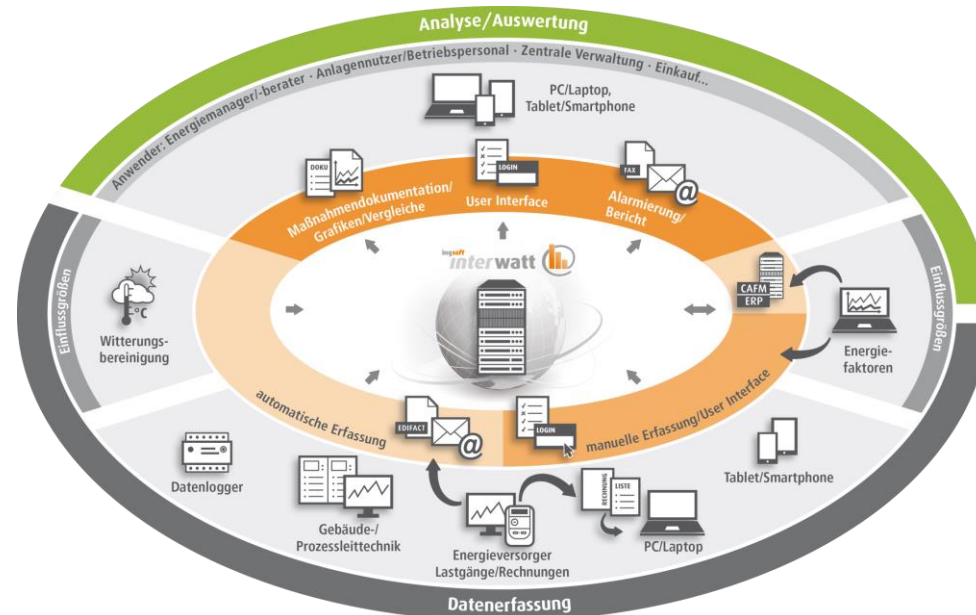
Analyse/Auswertung

Anwender: Energiemanager/-berater · Anlagennutzer/Betriebspersonal · Zentrale Verwaltung · Einkauf...

PC/Laptop, Tablet/Smartphone

DOKU

Maßnahmendokumentation/ Grafiken/Vergleiche

LOGIN

User Interface

FAX

Alarmierung/ Bericht

Einflussgrößen

Witterungsbereinigung

°C

Ingsoft interwatt

CAFM

ERP

Einflussgrößen

Energiefaktoren

automatische Erfassung

EDIFACT

LOGIN

manuelle Erfassung/User Interface

Datenlogger

Gebäude-/ Prozessleittechnik

Energieversorger Lastgänge/Rechnungen

RECHNUNG

LISTE

PC/Laptop

Tablet/Smartphone

Datenerfassung